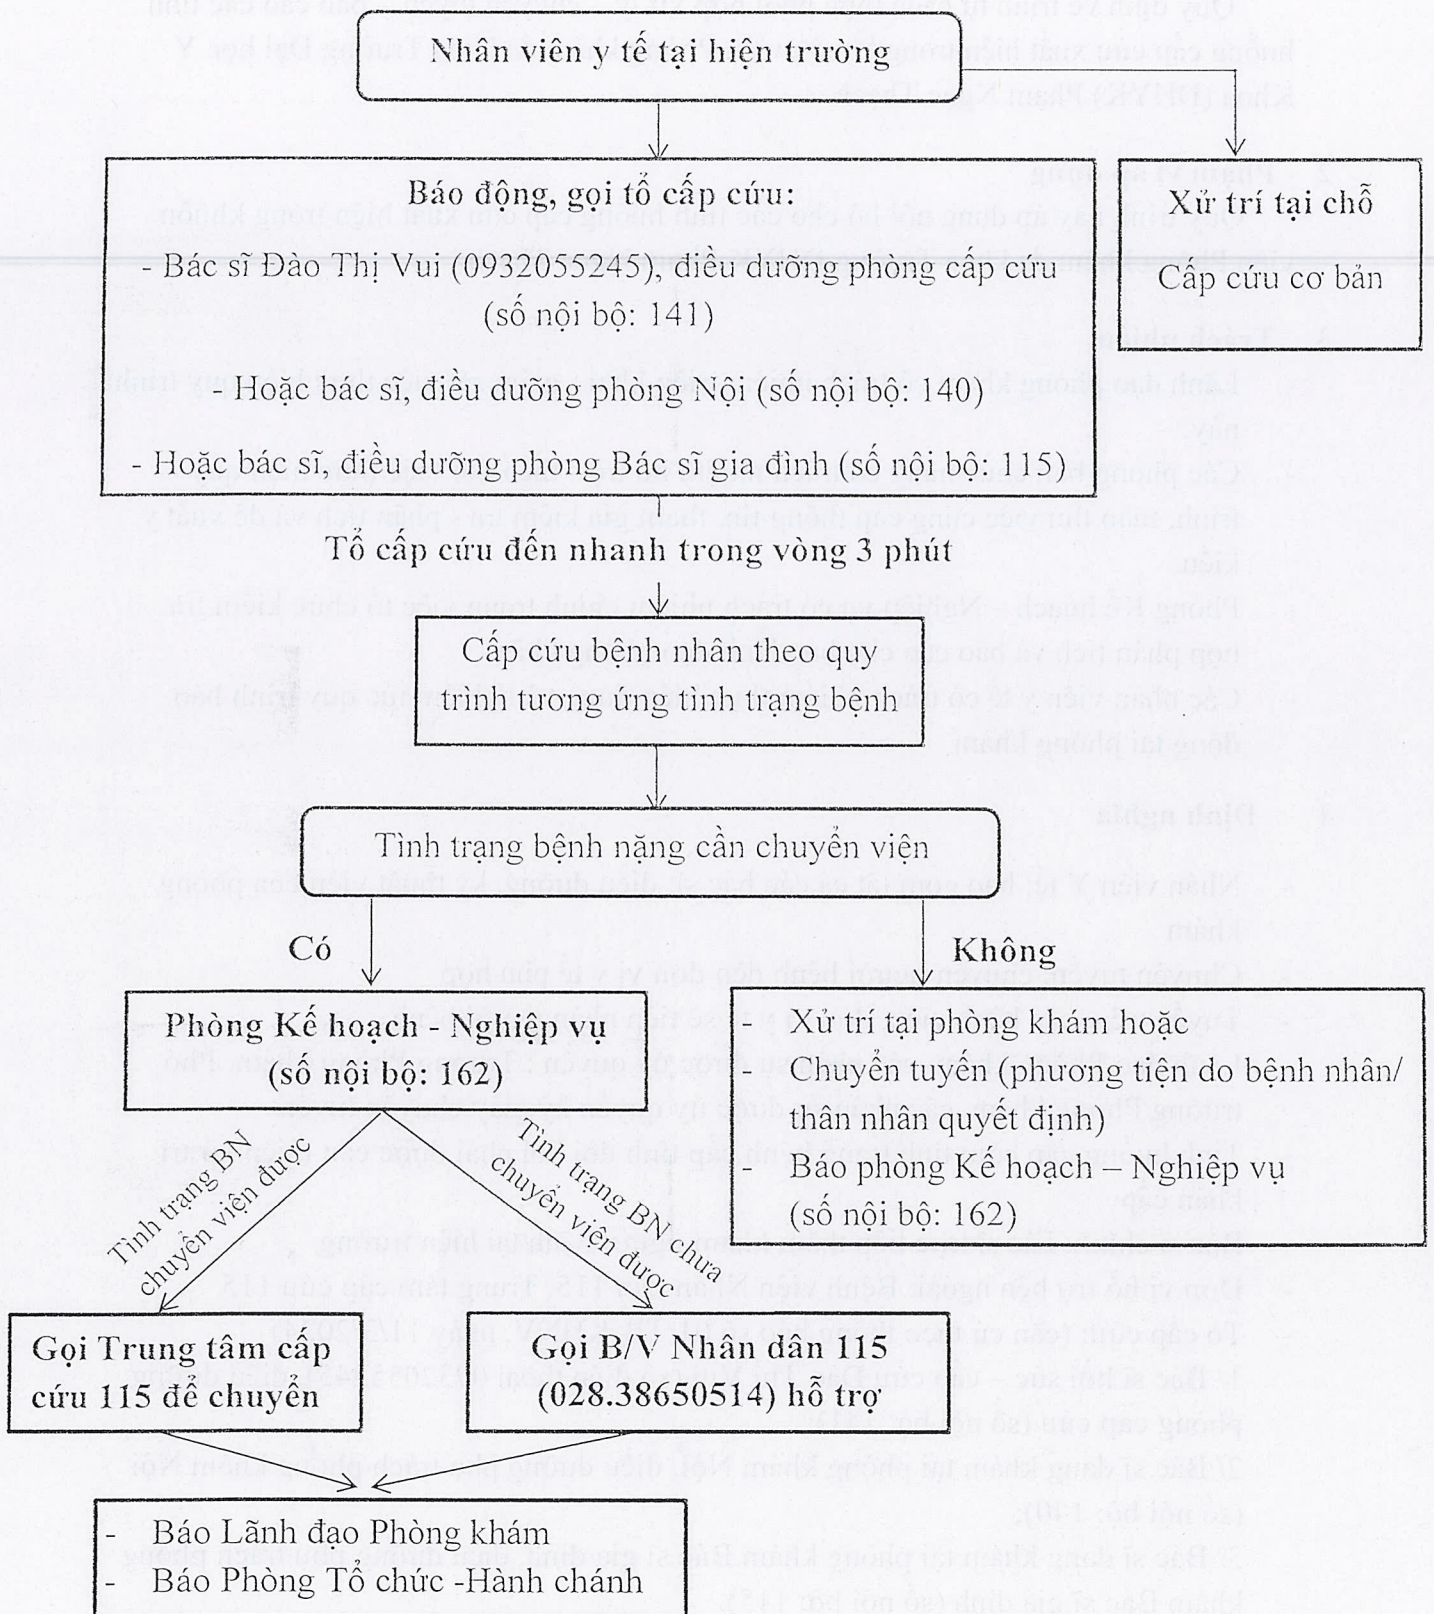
Nhân viên y tế tại hiện trường

Báo động, gọi tổ cấp cứu:
- Bác sĩ Đào Thị Vui (0932055245), điều dưỡng phòng cấp cứu (số nội bộ: 141)
- Hoặc bác sĩ, điều dưỡng phòng Nội (số nội bộ: 140)
- Hoặc bác sĩ, điều dưỡng phòng Bác sĩ gia đình (số nội bộ: 115)

Xử trí tại chỗ

Cấp cứu cơ bản

Tổ cấp cứu đến nhanh trong vòng 3 phút

Cấp cứu bệnh nhân theo quy trình tương ứng tình trạng bệnh

Tình trạng bệnh nặng cần chuyển viện

Có

Không

Phòng Kế hoạch - Nghiệp vụ (số nội bộ: 162)

- Xử trí tại phòng khám hoặc
- Chuyển tuyến (phương tiện do bệnh nhân/ thân nhân quyết định)
- Báo phòng Kế hoạch – Nghiệp vụ (số nội bộ: 162)

Tình trạng BN chuyển viện được

Tình trạng BN chưa chuyển viện được

Gọi Trung tâm cấp cứu 115 để chuyển

Gọi B/V Nhân dân 115 (028.38650514) hỗ trợ

- Báo Lãnh đạo Phòng khám
- Báo Phòng Tổ chức -Hành chánh